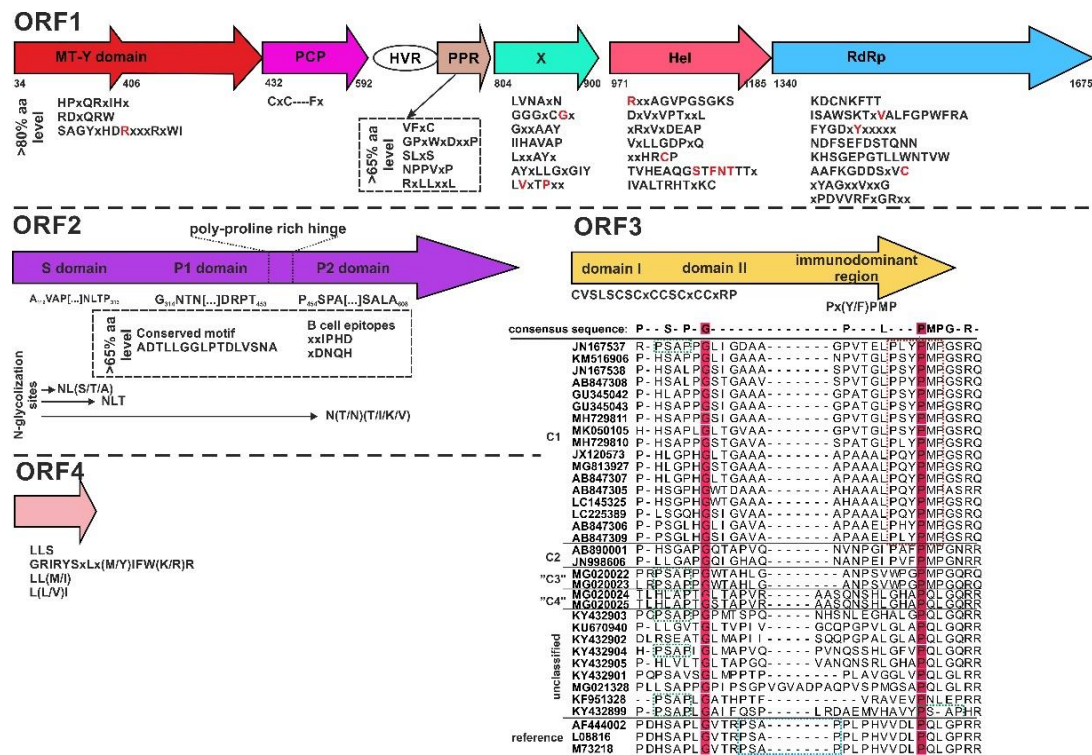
ORF1

MT-Y domain | PCP | HVR | PPR | X | Hel | RdRp

34 | 406 | 432 | 592 | 804 | 900 | 971 | 1185 | 1340 | 1675

>80% aa level

HPxQRxIHx
RDxQRW
SAGYxHDRxxxRxWI

CxC----Fx

>65% aa level

VFxC
GPxWxDxxP
SLxS
NPPVxP
RxLLxxL

LVNAxN
GGGxCGx
GxxAAY
IIHAVAP
LxxAYx
AYxLLGxGIY
LVxTPxx

RxxAGVPGSGKS
DxVxVPTxxL
xRxVxDEAP
VxLLGDPxQ
xxHRCP
TVHEAQGSTFNTTTx
IVALTRHTxKC

KDCNKFTT
ISAWSKTxVALFGPWFRA
FYGDxYxxxxx
NDFSEFDSTQNN
KHSGEPGTLLWNTVW
AAFKGDDSxVC
xYAGxxVxxG
xPDVVRFxGRxx

ORF2

poly-proline rich hinge

S domain | P1 domain | P2 domain

A...VAP[...]NLTP... | G...NTN[...]DRPT... | P...SPA[...]SALA...

>65% aa level

Conserved motif
ADTLLGGLPTDLVSNA

B cell epitopes
xxIPHD
xDNQH

N-glycolization sites

NL(S/T/A)
NLT
N(T/N)(T/I/K/V)

ORF3

domain I | domain II | immunodominant region

CVSLSCSCxCCSCxCCxRP

Px(Y/F)PMP

consensus sequence: P - - S - P - G - - - - - - - - - - - - - P - - - L - - - P M P G - R -

| | | |
|---|---|---|
| C1 | JN167537 | R-PSAPPGLIGDAA-------GPVTELPLYPMPGSRQ |
| | KM516906 | P-PSAPPGLIGAAA-------NPVTGLPSYPMPGSRQ |
| | JN167538 | P-HSALPGLIGAAA-------SPVTGLPSYPMPGSRQ |
| | AB847308 | P-HSALPGSTGAAV-------SPVTGLPPYPMPGSRQ |
| | GU345042 | P-HLAPPGSIGAAA-------GPATGLPSYPMPGSRQ |
| | GU345043 | P-HLAPPGSIGAAA-------GPATGLPSYPMPGSRQ |
| | MH729811 | P-HSAPPGSIGAAA-------GPVTGLPSYPMPGSRQ |
| | MK050105 | H-HSAPLGLTGVAA-------GPVTGLPSYPMPGSRQ |
| | MH729810 | P-HSAPPGSTGAVA-------SPATGLPLYPMPGSRQ |
| | JX120573 | P-HLGPHGLTGAAA-------APAAALPQYPMPGSRQ |
| | MG813927 | P-HLGPHGLTGAAA-------APAAALPQYPMPGSRQ |
| | AB847307 | P-HLGPHGLTGAAA-------APAAALPQYPMPGSRQ |
| | AB847305 | P-HSGPHGWTDAAA-------AHAAALPQYPMPASRR |
| | LC145325 | P-HSGPHGWTGAAA-------AHAAALPQYPMPGSRQ |
| | LC225389 | P-LSGQHGSIGVAA-------APAAALPQYPMPGSRQ |
| | AB847306 | P-PSGLHGLIGAVA-------APAAELPHYPMPGSRQ |
| | AB847309 | P-PSGLHGSIGAVA-------APAAELPLYPMPGSRQ |
| C2 | AB890001 | P-HSGAPGQTAPVQ-------NVNPGIPAFPMPGNRR |
| | JN998606 | P-LLGAPGQIGHAQ-------NANPEIPVFPMPGNRR |
| "C3" | MG020022 | PRPSAPPGWTAHLG-------ANPSVWPGPMPGQRQ |
| | MG020023 | LRPSAPPGWTAHLG-------ANPSVWPGPMPGQRQ |
| "C4" | MG020024 | TLHLAPTGLTAPVR-------AASQNSHLGHAPQLGQRR |
| | MG020025 | TLHLAPTGLSTAPVR-------AASQNSHLGHAPQLGQRR |
| unclassified | KY432903 | PQPSAPPGPMISPQ-------NHSNLEGHALGPQLGQRR |
| | KU670940 | P-LLGVTGLTVPIV-------GCQPGPVLGLAPQLGQRR |
| | KY432902 | DLRSEATGLMAPII-------SQQPGPALGLAPQLGQRR |
| | KY432904 | H-PSAPIGLMAPVQ-------PVNQSSHLGFVPQLGQRR |
| | KY432905 | P-HLVLTGLTAPGQ-------VANQNSRLGHAPQLGQRR |
| | KY432901 | PQPSAVSGLMPPTP-------PLAVGGLVPQLGQRR |
| | MG021328 | PLLSAPPGPIPSGPVGVADPAQPVSPMGSAPQLGLRR |
| | KF951328 | --PSAPLGATHPTF-------VRAVEVPNLEPRR |
| | KY432899 | P-PSAPLGAIFQSP-----LRDAEMVHAVYPS-APHR |
| reference | AF444002 | PDHSAPLGVTRPSA-------PPLPHVVDLPQLGPRR |
| | L08816 | PDHSAPLGVTRPSA-------PPLPHVVDLPQLGPRR |
| | M73218 | PDHSAPLGVTRPSA-------PPLPHVVDLPQLGPRR |

ORF4

LLS
GRIRYSxLx(M/Y)IFW(K/R)R
LL(M/I)
L(L/V)I